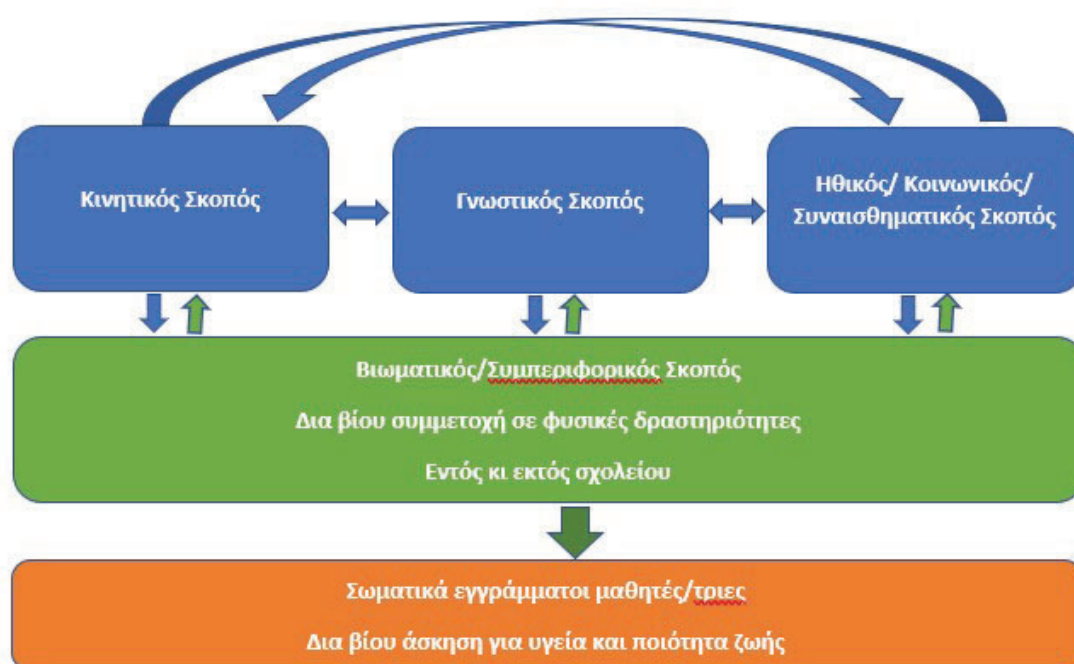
Κινητικός Σκοπός

Γνωστικός Σκοπός

Ηθικός/ Κοινωνικός/ Συναισθηματικός Σκοπός

Βιωματικός/Συμπεριφορικός Σκοπός

Δια βίου συμμετοχή σε φυσικές δραστηριότητες

Εντός κι εκτός σχολείου

Σωματικά εγγράμματοι μαθητές/τριες

Δια βίου άσκηση για υγεία και ποιότητα ζωής